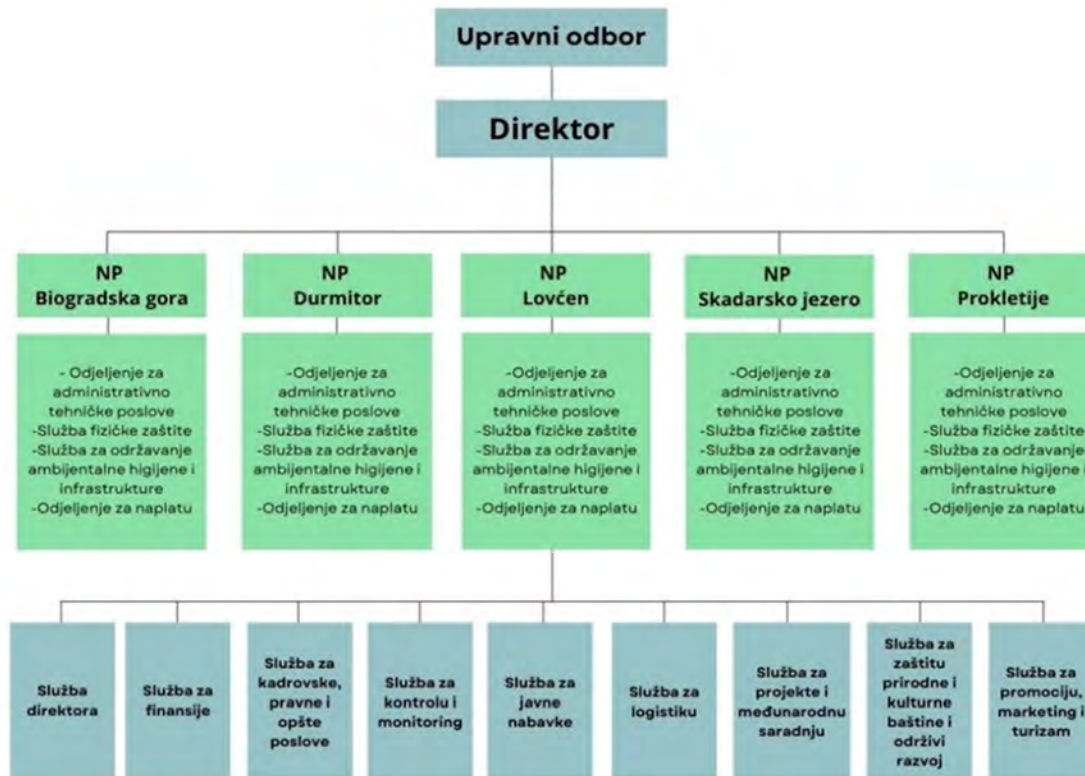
Upravni odbor

Direktor

NP Biogradska gora

- Odjeljenje za administrativno tehničke poslove
-Služba fizičke zaštite
-Služba za održavanje ambijentalne higijene i infrastrukture
-Odjeljenje za naplatu

NP Durmitor

-Odjeljenje za administrativno tehničke poslove
-Služba fizičke zaštite
-Služba za održavanje ambijentalne higijene i infrastrukture
-Odjeljenje za naplatu

NP Lovćen

-Odjeljenje za administrativno tehničke poslove
-Služba fizičke zaštite
-Služba za održavanje ambijentalne higijene i infrastrukture
-Odjeljenje za naplatu

NP Skadarsko jezero

-Odjeljenje za administrativno tehničke poslove
-Služba fizičke zaštite
-Služba za održavanje ambijentalne higijene i infrastrukture
-Odjeljenje za naplatu

NP Prokletije

-Odjeljenje za administrativno tehničke poslove
-Služba fizičke zaštite
-Služba za održavanje ambijentalne higijene i infrastrukture
-Odjeljenje za naplatu

Služba direktora

Služba za finansije

Služba za kadrovske, pravne i opšte poslove

Služba za kontrolu i monitoring

Služba za javne nabavke

Služba za logistiku

Služba za projekte i međunarodnu saradnju

Služba za zaštitu prirodne i kulturne baštine i održivi razvoj

Služba za promociju, marketing i turizam